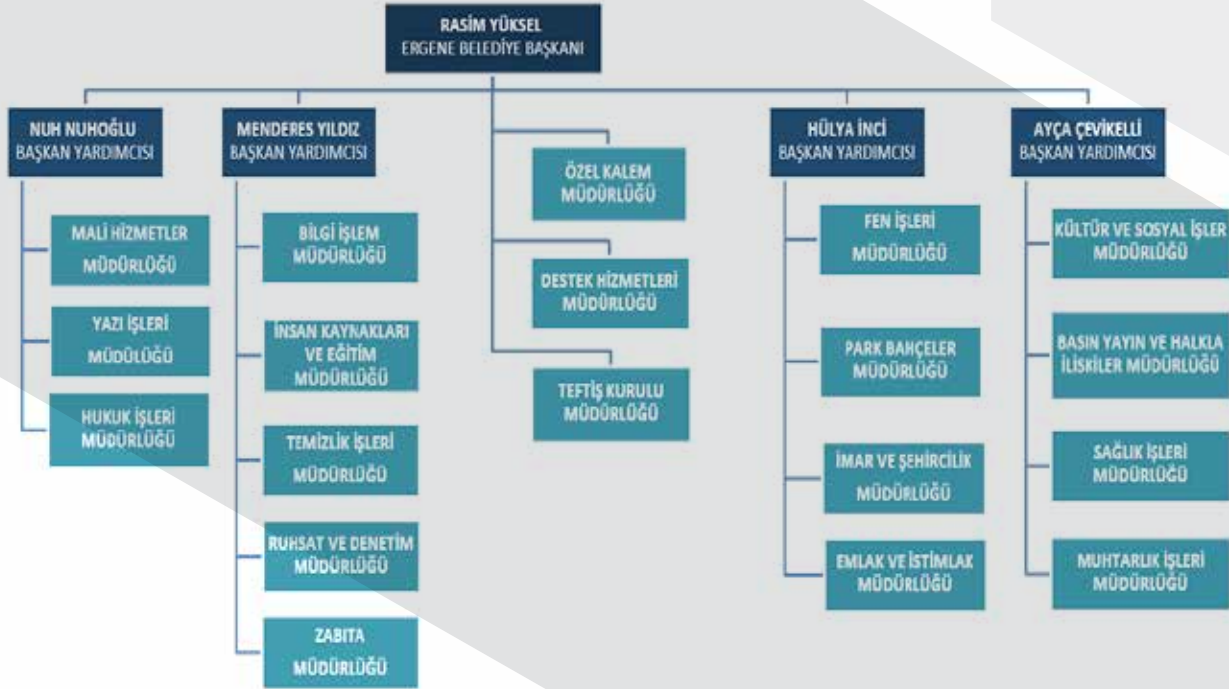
RASİM YÜKSEL
ERGENE BELEDİYE BAŞKANI

NUH NUHOĞLU
BAŞKAN YARDIMCISI

MALİ HİZMETLER MÜDÜRLÜĞÜ

YAZI İŞLERİ MÜDÜLÜĞÜ

HUKUK İŞLERİ MÜDÜRLÜĞÜ

MENDERES YILDIZ
BAŞKAN YARDIMCISI

BİLGİ İŞLEM MÜDÜRLÜĞÜ

İNSAN KAYNAKLARI VE EĞİTİM MÜDÜRLÜĞÜ

TEMİZLİK İŞLERİ MÜDÜRLÜĞÜ

RUHSAT VE DENETİM MÜDÜRLÜĞÜ

ZABITA MÜDÜRLÜĞÜ

ÖZEL KALEM MÜDÜRLÜĞÜ

DESTEK HİZMETLERİ MÜDÜRLÜĞÜ

TEFTİŞ KURULU MÜDÜRLÜĞÜ

HÜLYA İNCİ
BAŞKAN YARDIMCISI

FEN İŞLERİ MÜDÜRLÜĞÜ

PARK BAHÇELER MÜDÜRLÜĞÜ

İMAR VE ŞEHİRCİLİK MÜDÜRLÜĞÜ

EMLAK VE İSTİMLAK MÜDÜRLÜĞÜ

AYÇA ÇEVİKELLİ
BAŞKAN YARDIMCISI

KÜLTÜR VE SOSYAL İŞLER MÜDÜRLÜĞÜ

BASIN YAYIN VE HALKLA İLİSKİLER MÜDÜRLÜĞÜ

SAĞLIK İŞLERİ MÜDÜRLÜĞÜ

MUHTARLIK İŞLERİ MÜDÜRLÜĞÜ